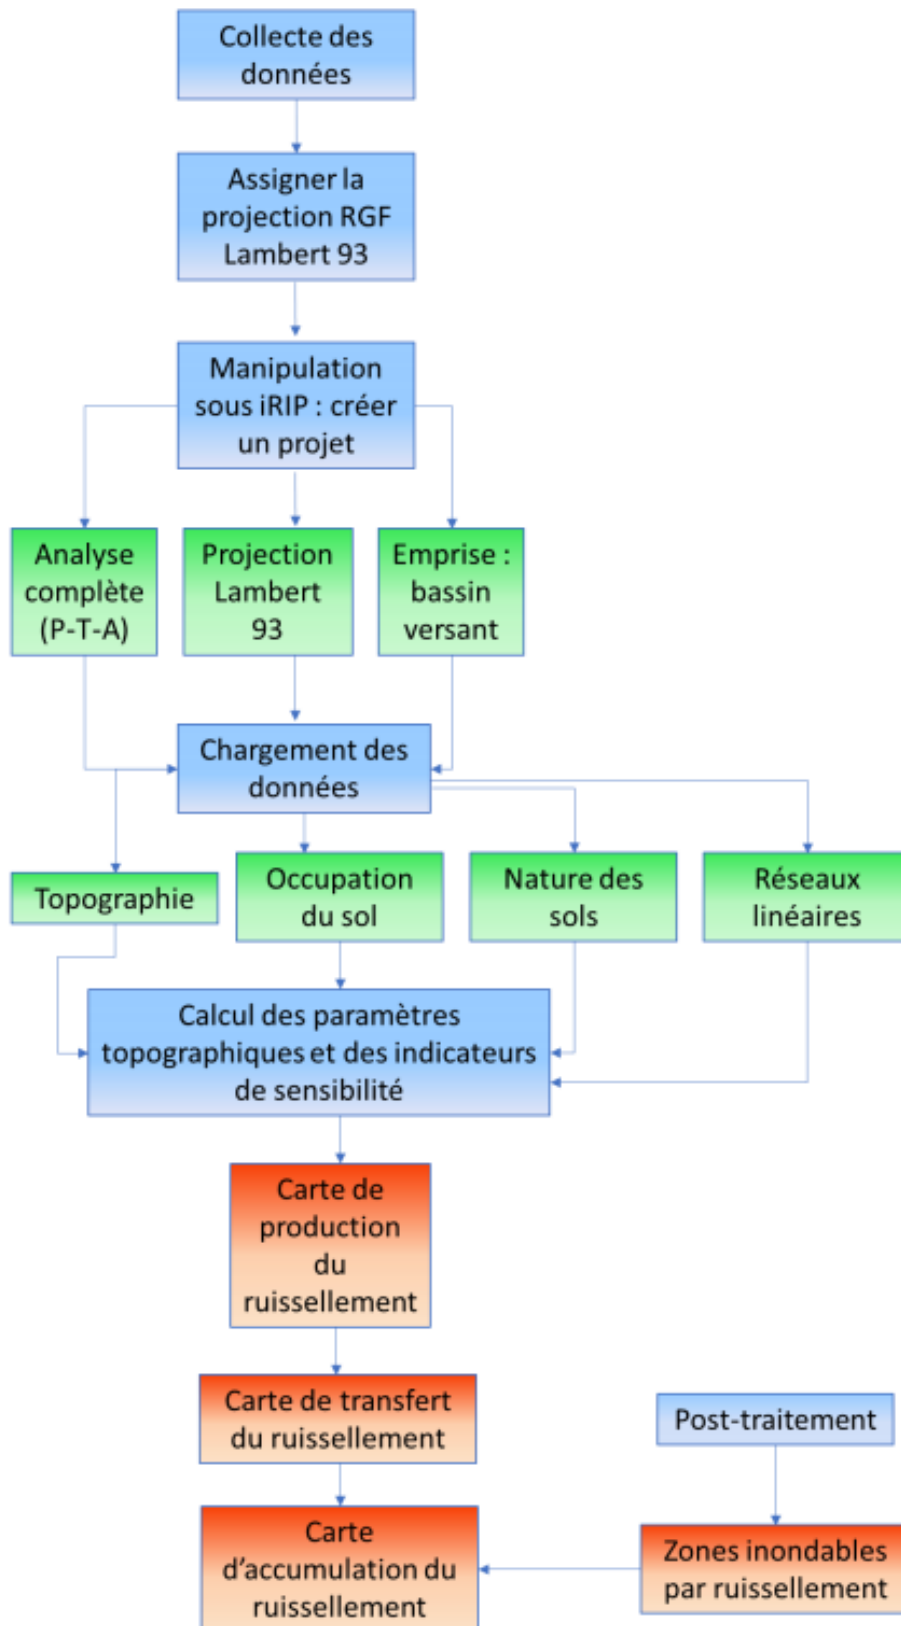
Collecte des données

Assigner la projection RGF Lambert 93

Manipulation sous iRIP : créer un projet

Analyse complète (P-T-A)

Projection Lambert 93

Emprise : bassin versant

Chargement des données

Topographie

Occupation du sol

Nature des sols

Réseaux linéaires

Calcul des paramètres topographiques et des indicateurs de sensibilité

Carte de production du ruissellement

Carte de transfert du ruissellement

Post-traitement

Carte d'accumulation du ruissellement

Zones inondables par ruissellement